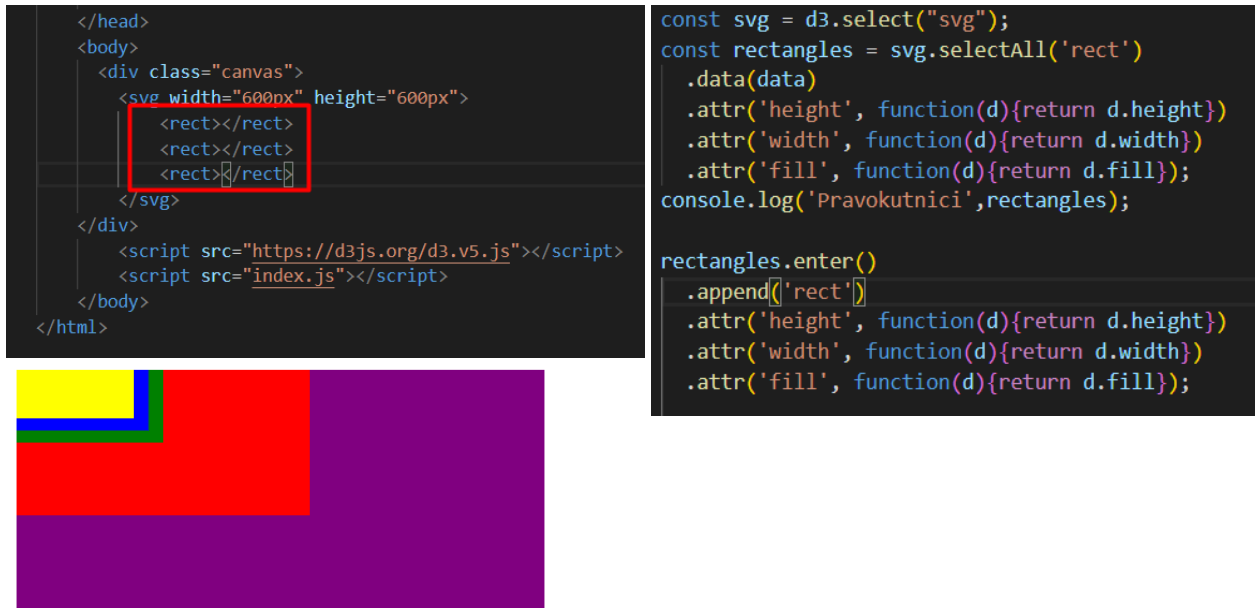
</head>
<body>
<div class="canvas">
<svg width="600px" height="600px">
<rect></rect>
<rect></rect>
<rect></rect>
</svg>
</div>
<script src="https://d3js.org/d3.v5.js"></script>
<script src="index.js"></script>
</body>
</html>

const svg = d3.select("svg");
const rectangles = svg.selectAll('rect')
.data(data)
.attr('height', function(d){return d.height})
.attr('width', function(d){return d.width})
.attr('fill', function(d){return d.fill});
console.log('Pravokutnici',rectangles);

rectangles.enter()
.append('rect')
.attr('height', function(d){return d.height})
.attr('width', function(d){return d.width})
.attr('fill', function(d){return d.fill});